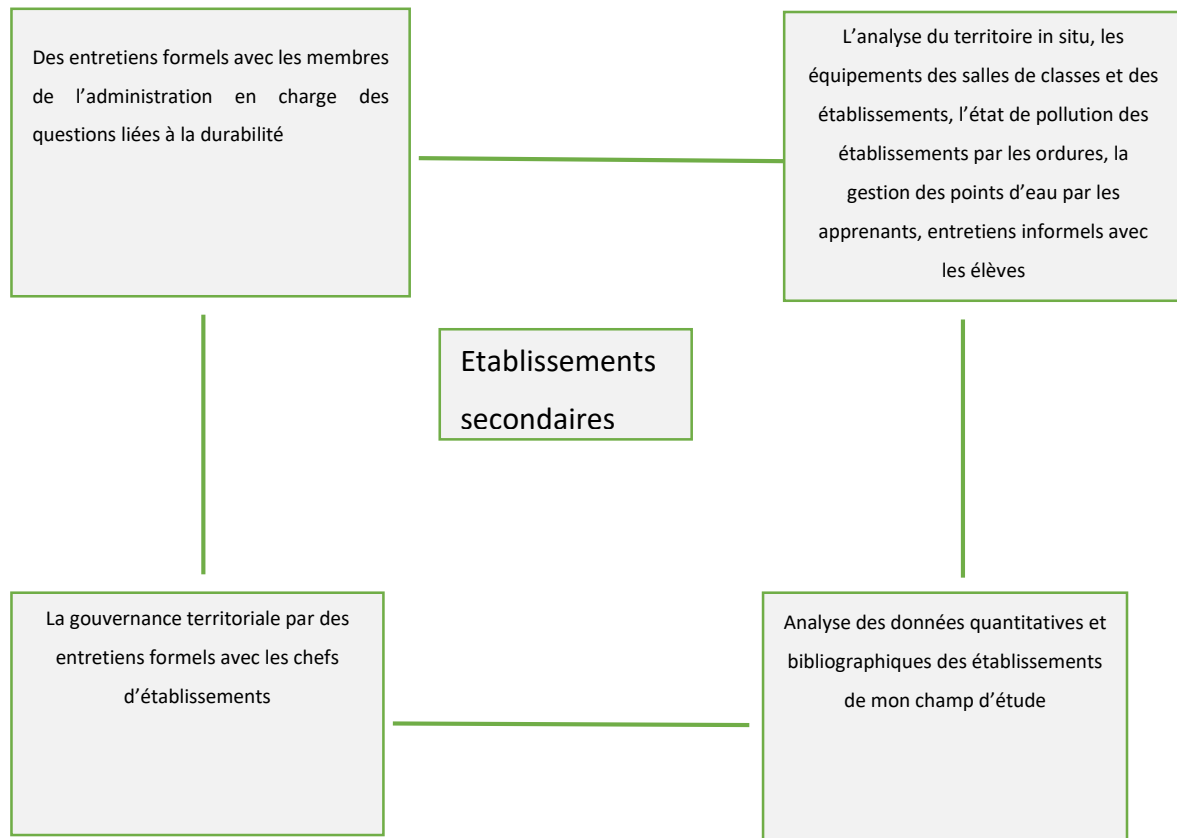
Des entretiens formels avec les membres de l’administration en charge des questions liées à la durabilité

L’analyse du territoire in situ, les équipements des salles de classes et des établissements, l’état de pollution des établissements par les ordures, la gestion des points d’eau par les apprenants, entretiens informels avec les élèves

Etablissements secondaires

La gouvernance territoriale par des entretiens formels avec les chefs d’établissements

Analyse des données quantitatives et bibliographiques des établissements de mon champ d’étude